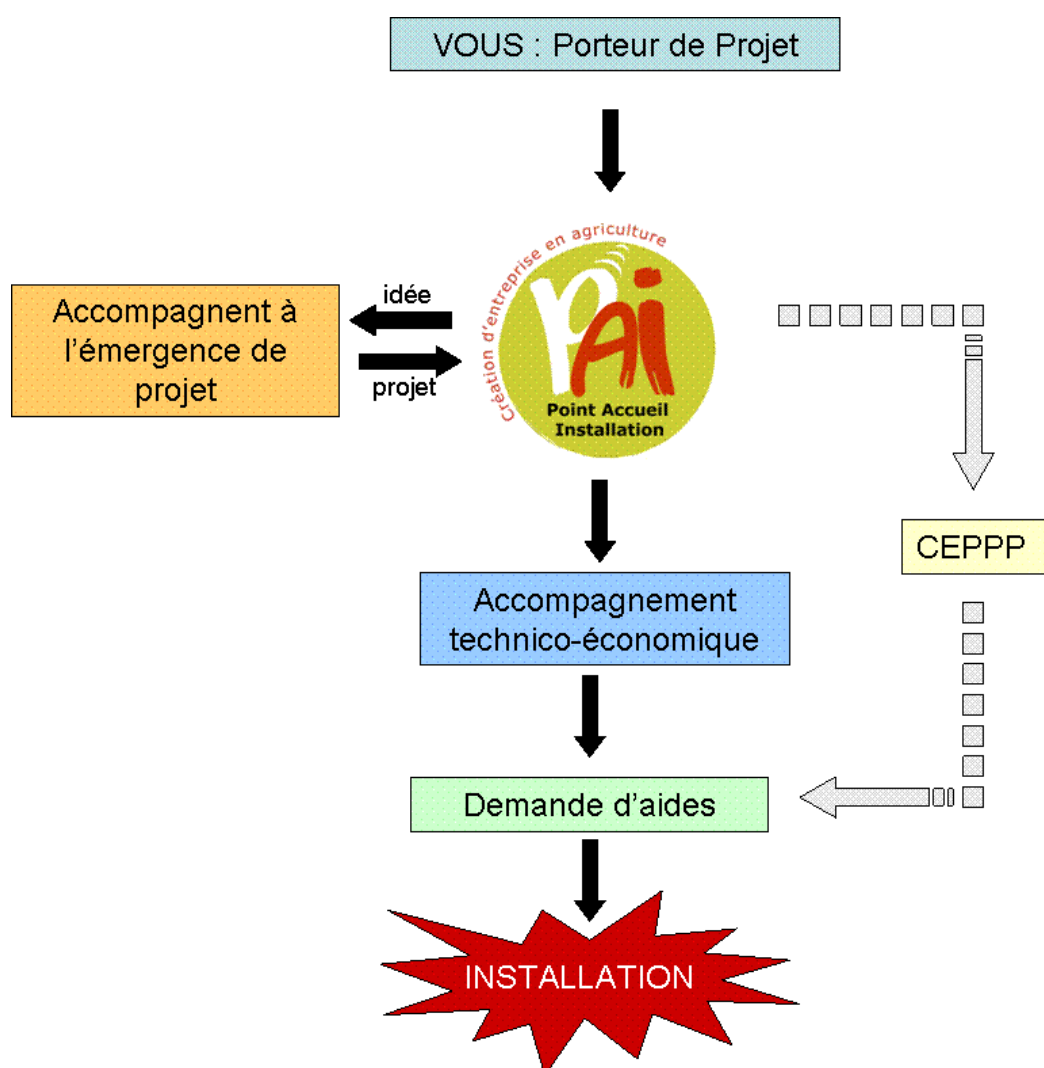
VOUS : Porteur de Projet

Accompagnent à l'émergence de projet

idée

projet

Création d'entreprise en agriculture

PAI

Point Accueil Installation

CEPPP

Accompagnement technico-économique

Demande d'aides

INSTALLATION